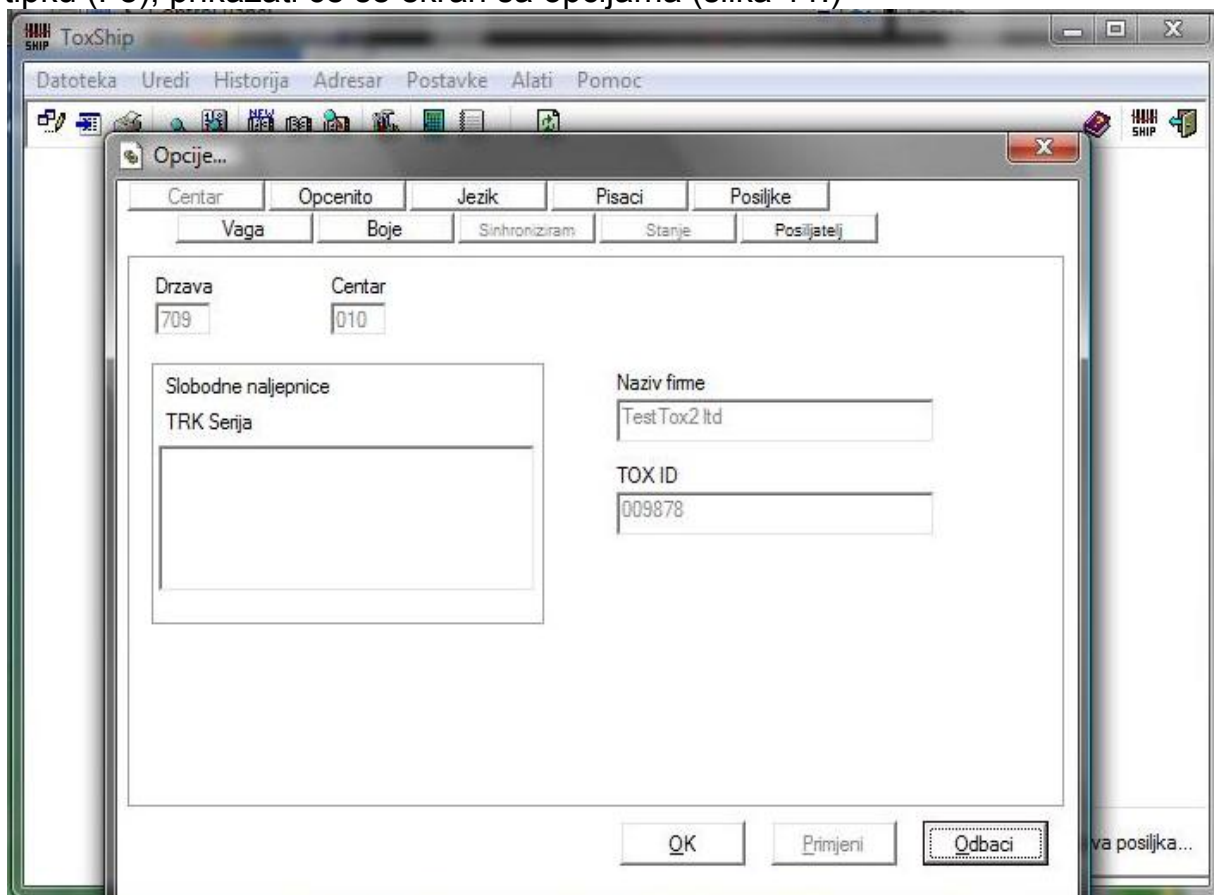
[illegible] (F6), prikazati će se ekran sa opcijama (slika 14.)

ToxShip

Datoteka Uredi Historija Adresar Postavke Alati Pomoc

NEW

SHIP

Opcije...

Centar | Opcenito | Jezik | Pisaci | Posiljke
Vaga | Boje | Sinhroniziram | Stanje | Posiljatelj

Drzava
709

Centar
010

Slobodne naljepnice
TRK Serija

Naziv firme
TestTox2 ltd

TOX ID
009878

OK | Primjeni | Odbaci

va posiljka...